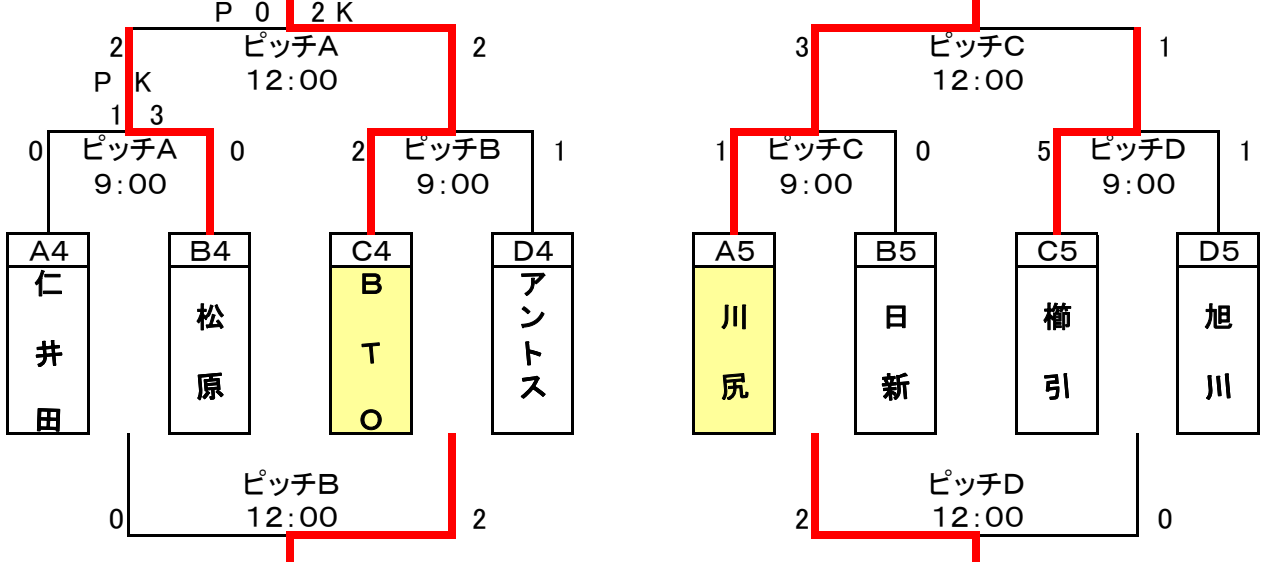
P 0 2 K

2 ピッチA 2
12:00
P K
1 3

0 ピッチA 0
9:00

2 ピッチB 1
9:00

A4
仁
井
田

B4
松
原

C4
B
T
O

D4
アントス

0 ピッチB 2
12:00

3 ピッチC 1
12:00

1 ピッチC 0
9:00

5 ピッチD 1
9:00

A5
川
尻

B5
日
新

C5
櫛
引

D5
旭
川

2 ピッチD 0
12:00